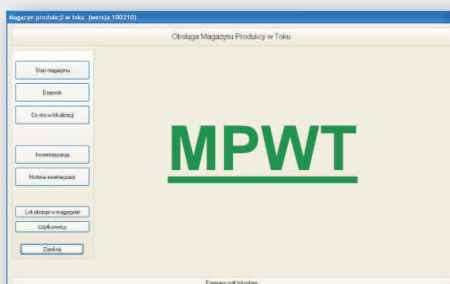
Magazyn produkcji w toku (wersja 100210)

Obsługa Magazynu Produkcji w Toku

Stan magazynu

Dziennik

Ewidencja lokalizacji

Inwentaryzacja

Historia inwentaryzacji

Lokalizacje w magazynie

Użytkownicy

Zamknij

MPWT

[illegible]